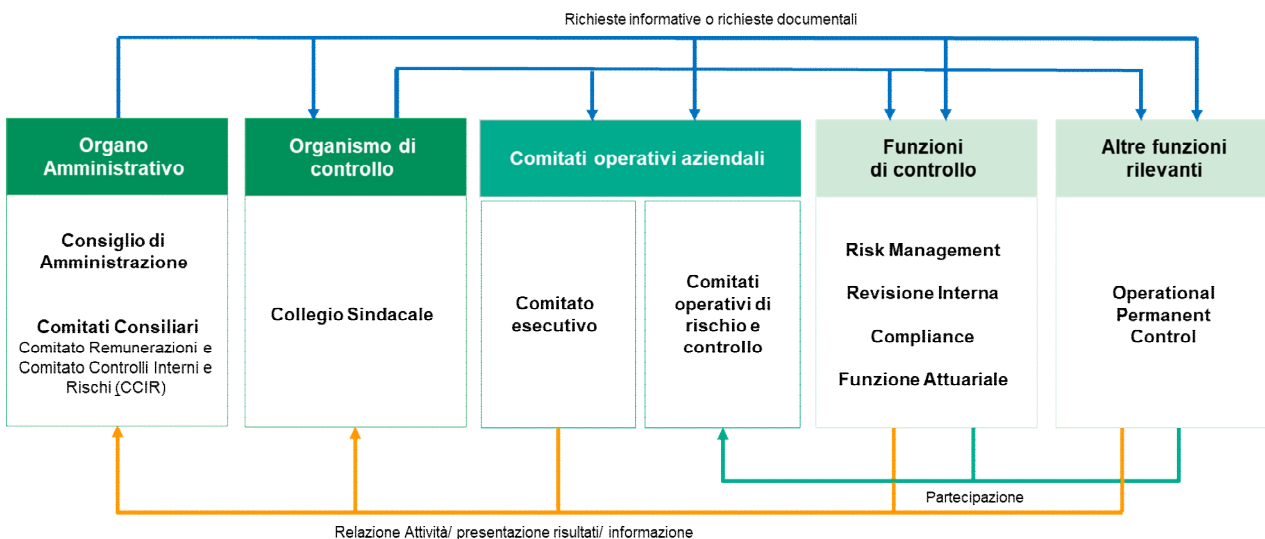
Richieste informative o richieste documentali

Organo Amministrativo

Consiglio di Amministrazione

Comitati Consiliari
Comitato Remunerazioni e Comitato Controlli Interni e Rischi (CCIR)

Organismo di controllo

Collegio Sindacale

Comitati operativi aziendali

Comitato esecutivo

Comitati operativi di rischio e controllo

Funzioni di controllo

Risk Management

Revisione Interna

Compliance

Funzione Attuariale

Altre funzioni rilevanti

Operational Permanent Control

Partecipazione

Relazione Attività/ presentazione risultati/ informazione